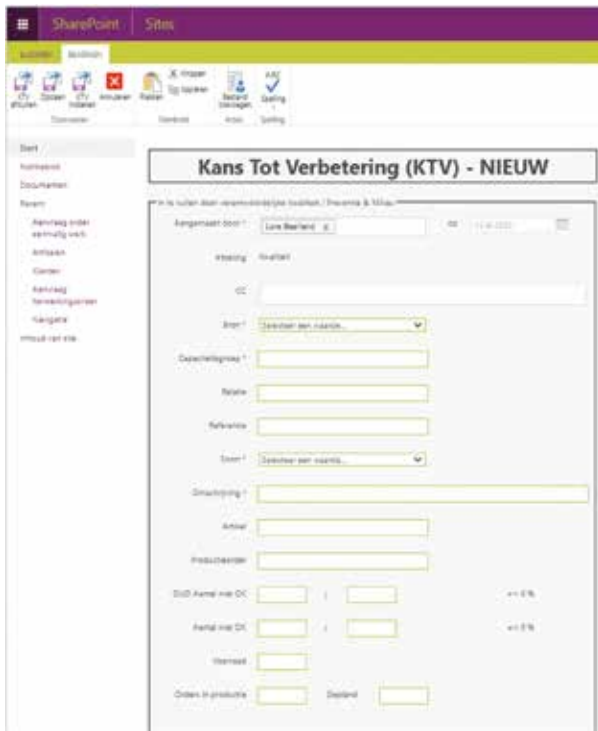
SharePoint | Sites

BLADEREN | BEWERKEN

KTV afsluiten | Opslaan | KTV indienen | Annuleren | Plakken | Knippen | Kopiëren | Bestand toevoegen | Spelling

Doorvoeren | Klembord | Acties | Spelling

Start
Notitieblok
Documenten
Recent
Aanvraag onder aanmaling werk
Artikelen
Klanten
Aanvraag Verwerkingsorders
Navigatie
Inhoud van site

Kans Tot Verbetering (KTV) - NIEUW

In te vullen door verantwoordelijke kwaliteit / Preventie & Milieu

Aangemaakt door * Lore Beerland | op

Afdeling Kwaliteit

CC

Bron * Selecteer een waarde...

Gespecificeerd *

Relatie

Referentie

Soort * Selecteer een waarde...

Omschrijving *

Artikel

Productieorder

DUO Aantal niet OK | / | => 0 %

Aantal niet OK | / | => 0 %

Voorraad

Orders in productie | Bestand